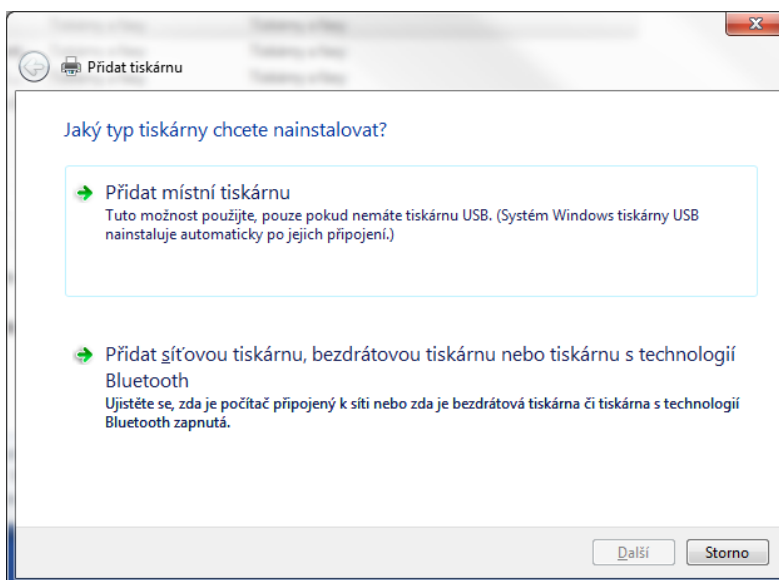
Přidat tiskárnu

Jaký typ tiskárny chcete nainstalovat?

Přidat místní tiskárnu
Tuto možnost použijte, pouze pokud nemáte tiskárnu USB. (Systém Windows tiskárny USB nainstaluje automaticky po jejich připojení.)

Přidat síťovou tiskárnu, bezdrátovou tiskárnu nebo tiskárnu s technologií Bluetooth
Ujistěte se, zda je počítač připojený k síti nebo zda je bezdrátová tiskárna či tiskárna s technologií Bluetooth zapnutá.

Další
Storno